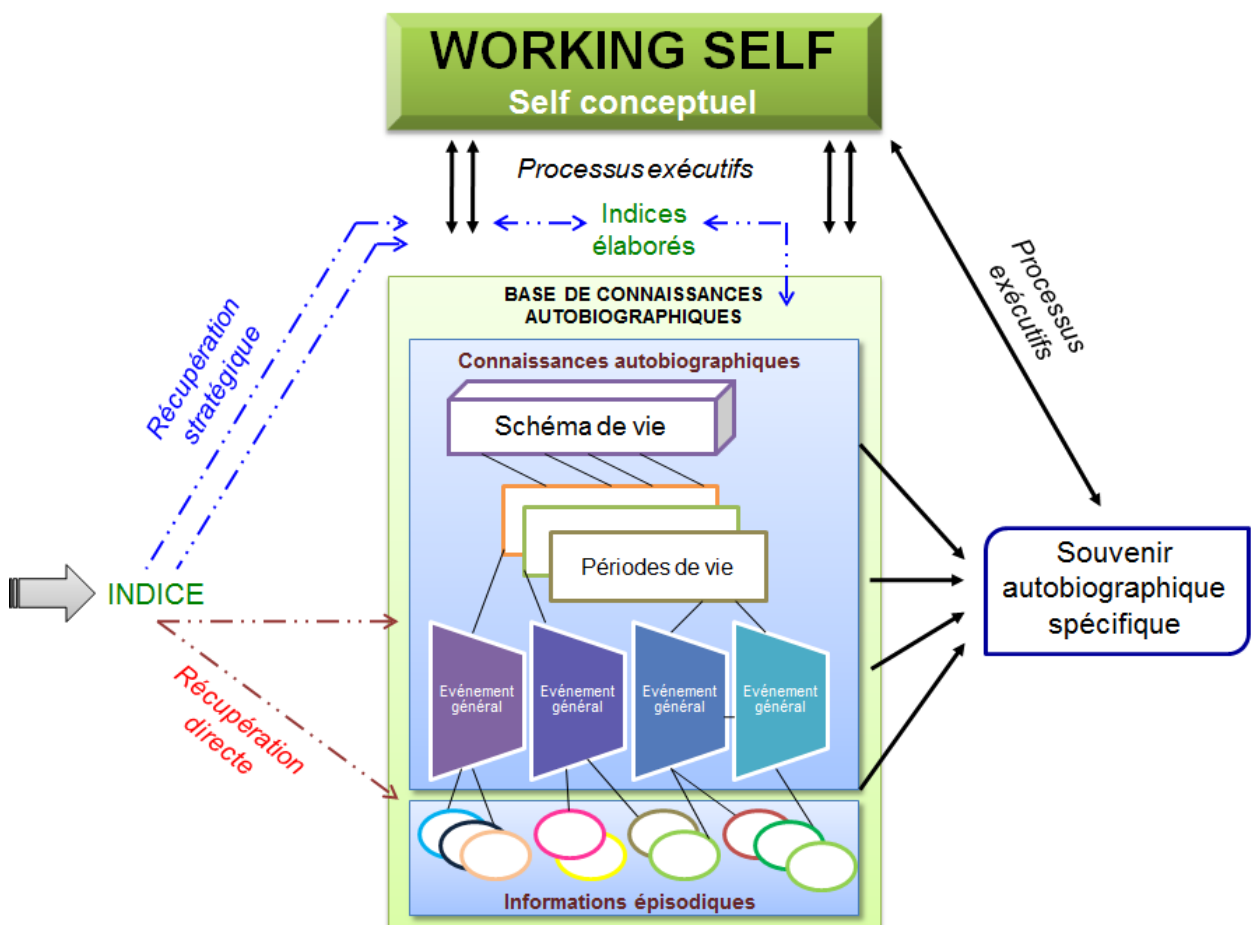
WORKING SELF
Self conceptuel

Processus exécutifs

Indices élaborés

Processus exécutifs

Récupération stratégique

BASE DE CONNAISSANCES AUTOBIOGRAPHIQUES

Connaissances autobiographiques

Schéma de vie

Périodes de vie

INDICE

Evénement général

Evénement général

Evénement général

Evénement général

Souvenir autobiographique spécifique

Récupération directe

Informations épisodiques